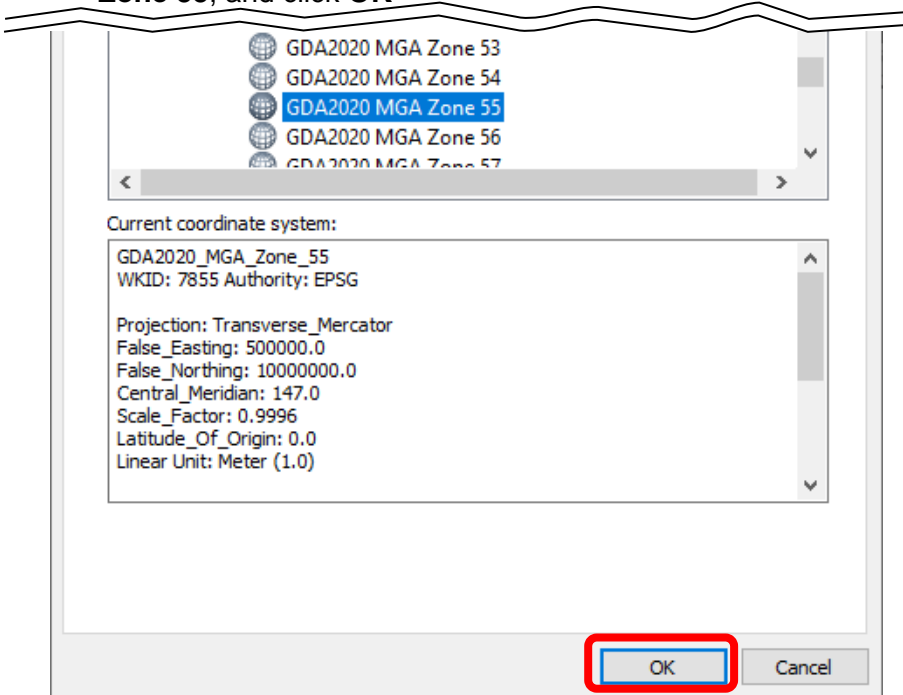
Zone 55, and click OK

GDA2020 MGA Zone 53
GDA2020 MGA Zone 54
GDA2020 MGA Zone 55
GDA2020 MGA Zone 56
GDA2020 MGA Zone 57

Current coordinate system:

GDA2020_MGA_Zone_55
WKID: 7855 Authority: EPSG

Projection: Transverse_Mercator
False_Easting: 500000.0
False_Northing: 10000000.0
Central_Meridian: 147.0
Scale_Factor: 0.9996
Latitude_Of_Origin: 0.0
Linear Unit: Meter (1.0)

OK
Cancel